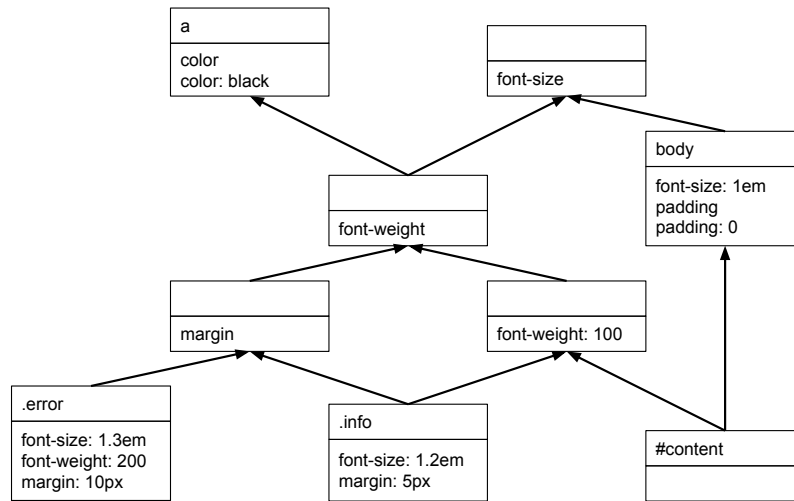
a

color
color: black

font-size

body

font-size: 1em
padding
padding: 0

font-weight

margin

font-weight: 100

.error

font-size: 1.3em
font-weight: 200
margin: 10px

.info

font-size: 1.2em
margin: 5px

#content